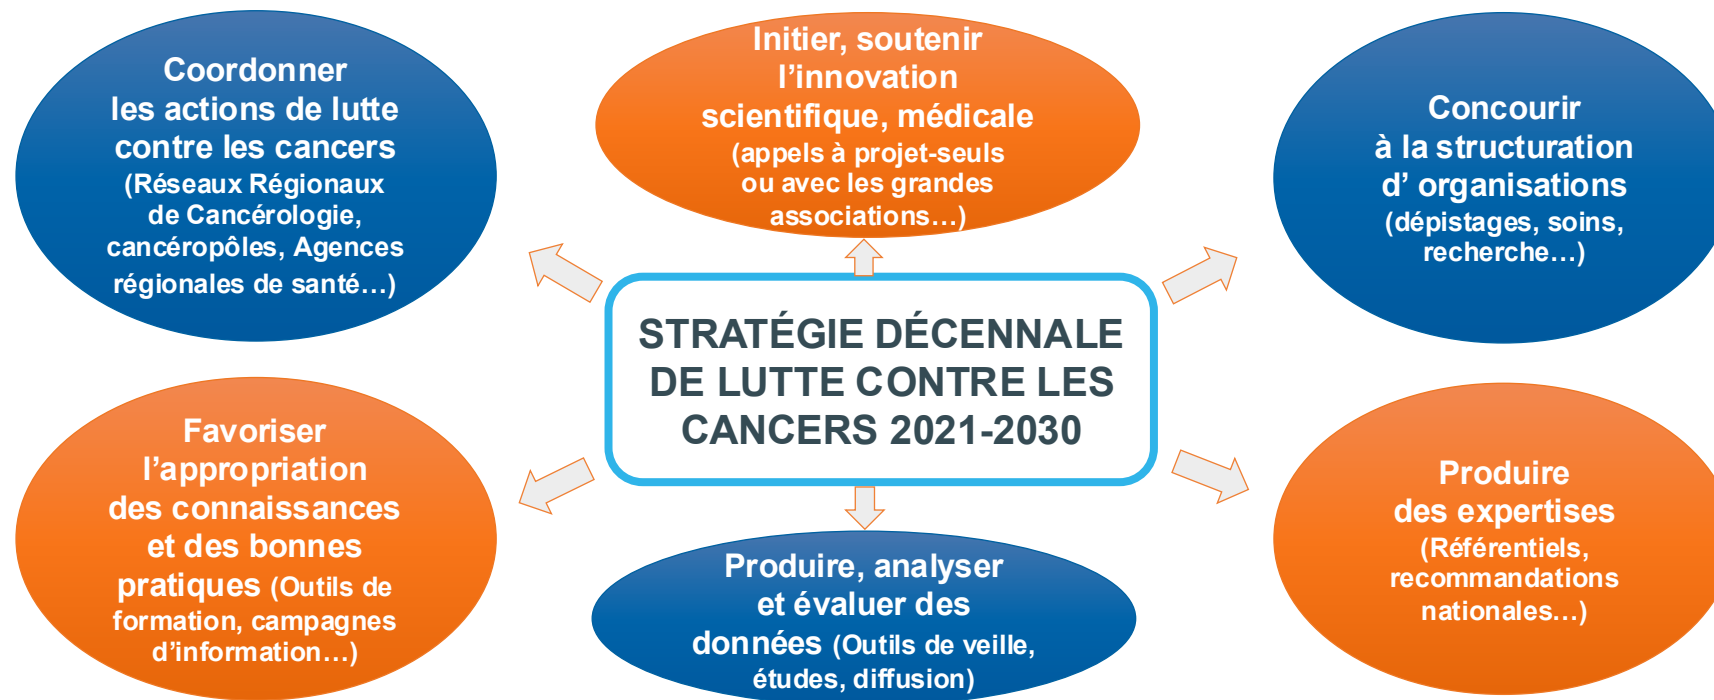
Coordonner les actions de lutte contre les cancers (Réseaux Régionaux de Cancérologie, cancéropôles, Agences régionales de santé…)

Initier, soutenir l'innovation scientifique, médicale (appels à projet-seuls ou avec les grandes associations…)

Concourir à la structuration d' organisations (dépistages, soins, recherche…)

STRATÉGIE DÉCENNALE DE LUTTE CONTRE LES CANCERS 2021-2030

Favoriser l'appropriation des connaissances et des bonnes pratiques (Outils de formation, campagnes d'information…)

Produire, analyser et évaluer des données (Outils de veille, études, diffusion)

Produire des expertises (Référentiels, recommandations nationales…)